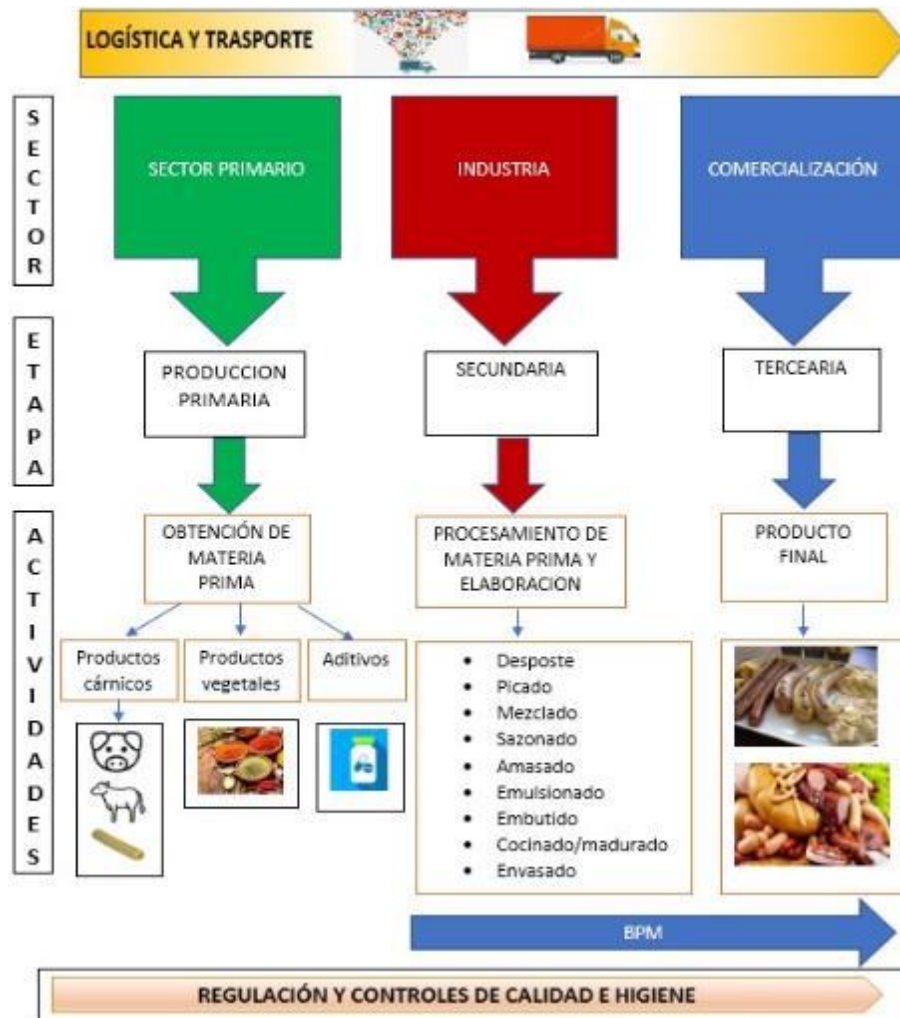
LOGÍSTICA Y TRASPORTE

SECTOR

ETAPA

ACTIVIDADES

SECTOR PRIMARIO

PRODUCCION PRIMARIA

OBTENCIÓN DE MATERIA PRIMA

Productos cárnicos

Productos vegetales

Aditivos

INDUSTRIA

SECUNDARIA

PROCESAMIENTO DE MATERIA PRIMA Y ELABORACION

- Desposte
- Picado
- Mezclado
- Sazonado
- Amasado
- Emulsionado
- Embutido
- Cocinado/madurado
- Envasado

COMERCIALIZACIÓN

TERCEARIA

PRODUCTO FINAL

BPM

REGULACIÓN Y CONTROLES DE CALIDAD E HIGIENE